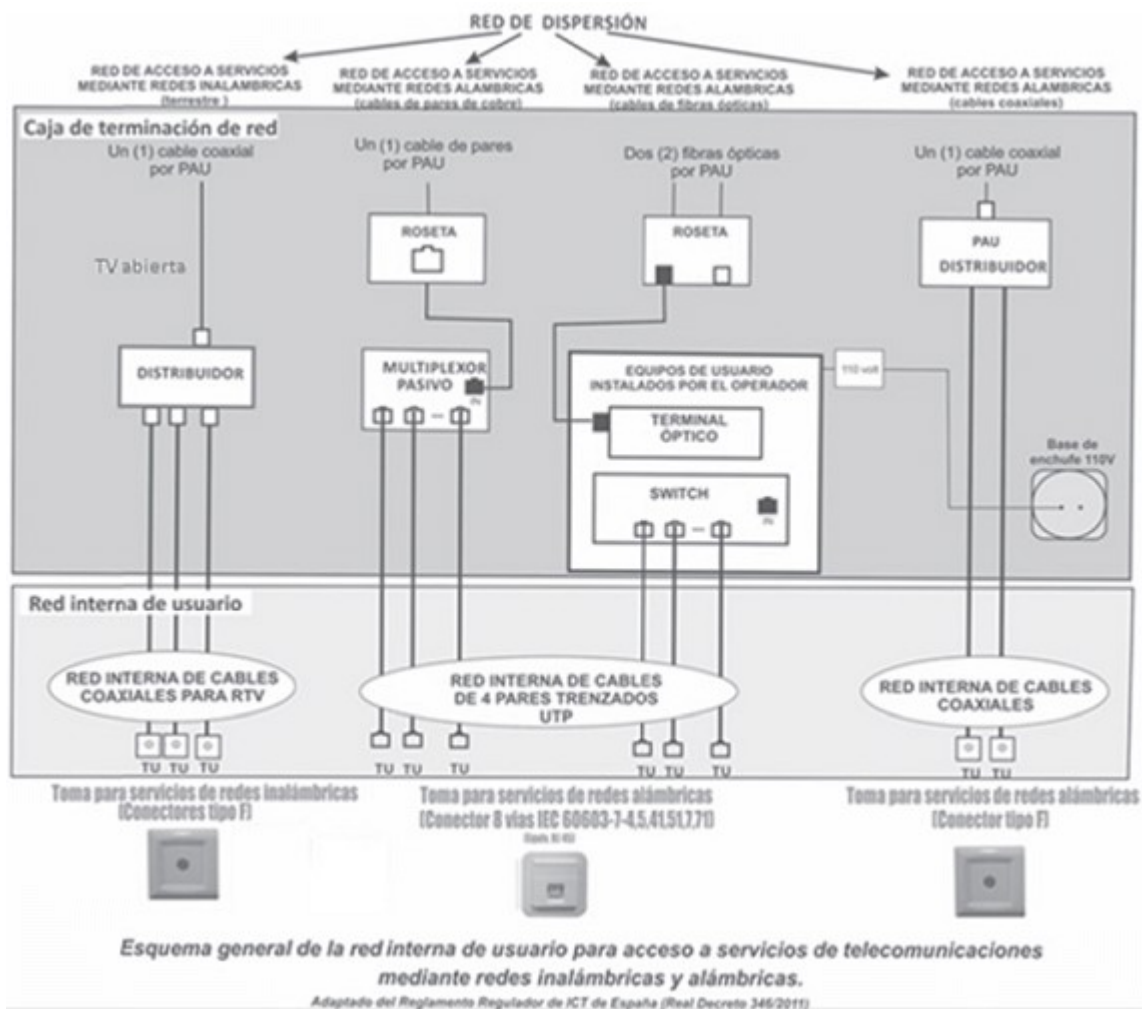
RED DE DISPERSIÓN

RED DE ACCESO A SERVICIOS MEDIANTE REDES INALAMBRICAS (terrestre)

RED DE ACCESO A SERVICIOS MEDIANTE REDES ALAMBRICAS (cables de pares de cobre)

RED DE ACCESO A SERVICIOS MEDIANTE REDES ALAMBRICAS (cables de fibras ópticas)

RED DE ACCESO A SERVICIOS MEDIANTE REDES ALAMBRICAS (cables coaxiales)

Caja de terminación de red

Un (1) cable coaxial por PAU

TV abierta

DISTRIBUIDOR

Un (1) cable de pares por PAU

ROSETA

MULTIPLEXOR PASIVO

IN

Dos (2) fibras ópticas por PAU

ROSETA

EQUIPOS DE USUARIO INSTALADOS POR EL OPERADOR

TERMINAL ÓPTICO

SWITCH

IN

110 volt

Un (1) cable coaxial por PAU

PAU DISTRIBUIDOR

Base de enchufe 110V

Red interna de usuario

RED INTERNA DE CABLES COAXIALES PARA RTV

TU TU TU

RED INTERNA DE CABLES DE 4 PARES TRENZADOS UTP

TU TU TU TU TU TU

RED INTERNA DE CABLES COAXIALES

TU TU

Toma para servicios de redes inalámbricas (Conectores tipo F)

Toma para servicios de redes alámbricas (Conector 8 vías IEC 60603-7-4,5,41,51,7,71)

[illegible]

Toma para servicios de redes alámbricas (Conector tipo F)

Esquema general de la red interna de usuario para acceso a servicios de telecomunicaciones mediante redes inalámbricas y alámbricas.

Adaptado del Reglamento Regulador de ICT de España (Real Decreto 346/2011)